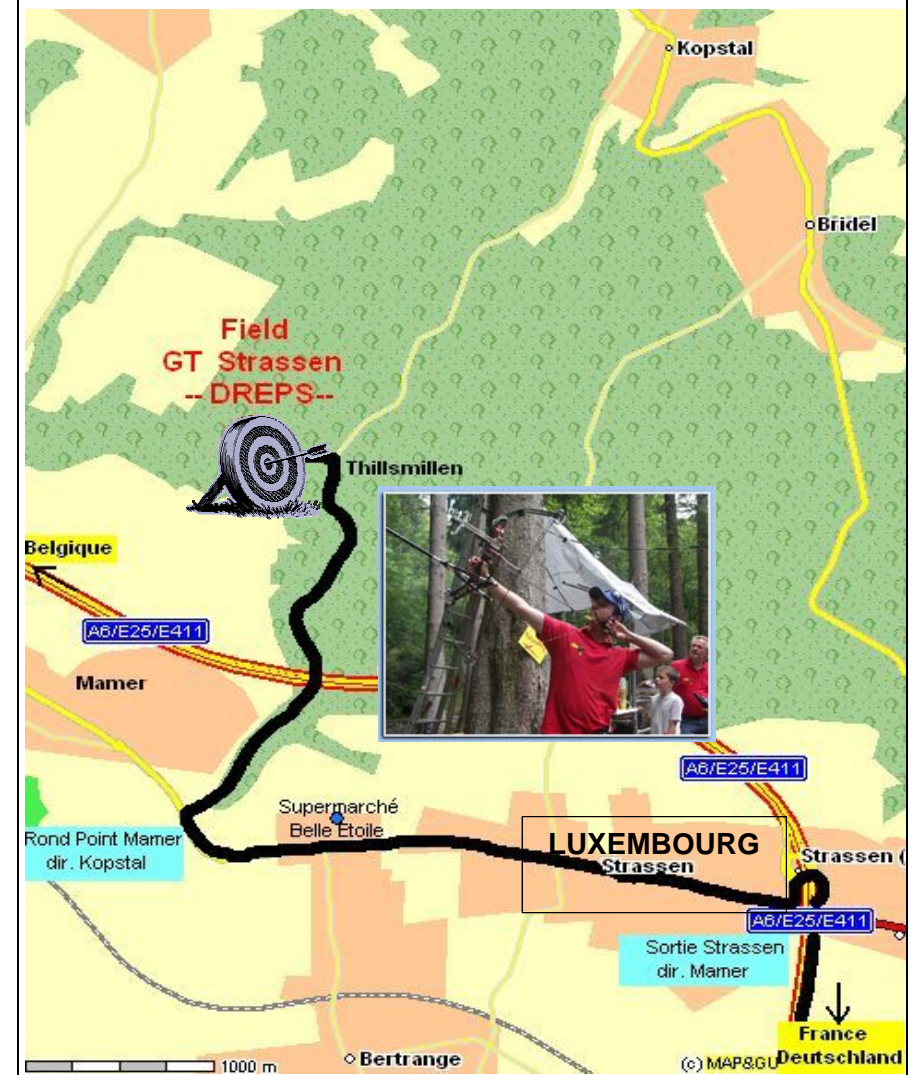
Kopstal

Bridel

Field
GT Strassen
-- DREPS--

Thillsmillen

Belgique

A6/E25/E411

Mamer

A6/E25/E411

Supermarché
Belle Etoile

Rond Point Mamer
dir. Kopstal

LUXEMBOURG

Strassen

Strassen (

A6/E25/E411

Sortie Strassen
dir. Mamer

France
Deutschland

1000 m

Bertrange

(c) MAP&GU